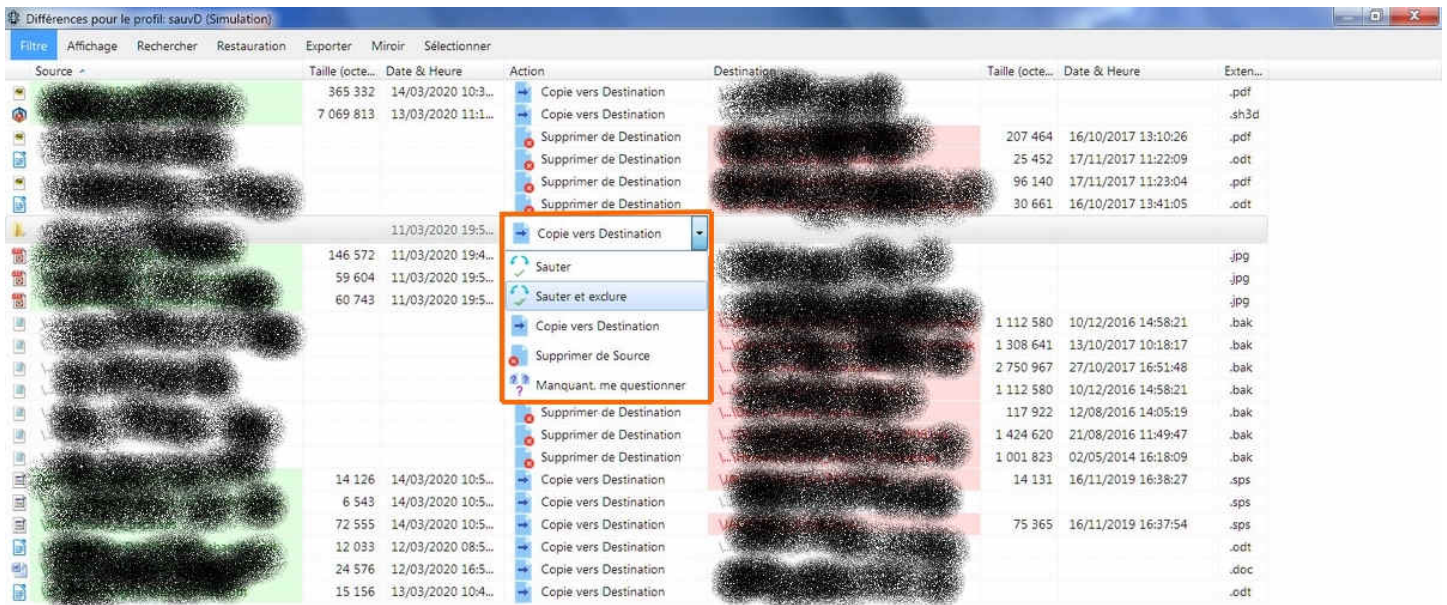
Différences pour le profil: sauvD (Simulation)

Filtre Affichage Rechercher Restauration Exporter Miroir Sélectionner

| Source | Taille (octe... | Date & Heure | Action | Destination | Taille (octe... | Date & Heure | Exten... |
|---|---|---|---|---|---|---|---|
| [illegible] | 365 332 | 14/03/2020 10:3... | Copie vers Destination | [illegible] | | | .pdf |
| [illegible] | 7 069 813 | 13/03/2020 11:1... | Copie vers Destination | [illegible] | | | .sh3d |
| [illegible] | | | Supprimer de Destination | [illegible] | 207 464 | 16/10/2017 13:10:26 | .pdf |
| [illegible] | | | Supprimer de Destination | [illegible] | 25 452 | 17/11/2017 11:22:09 | .odt |
| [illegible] | | | Supprimer de Destination | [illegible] | 96 140 | 17/11/2017 11:23:04 | .pdf |
| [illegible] | | | Supprimer de Destination | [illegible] | 30 661 | 16/10/2017 13:41:05 | .odt |
| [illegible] | | 11/03/2020 19:5... | Copie vers Destination | | | | |
| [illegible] | 146 572 | 11/03/2020 19:4... | Sauter | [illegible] | | | .jpg |
| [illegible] | 59 604 | 11/03/2020 19:5... | Sauter et exclure | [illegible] | | | .jpg |
| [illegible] | 60 743 | 11/03/2020 19:5... | Copie vers Destination | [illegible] | | | .jpg |
| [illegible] | | | Supprimer de Source | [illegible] | 1 112 580 | 10/12/2016 14:58:21 | .bak |
| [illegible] | | | Manquant, me questionner | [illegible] | 1 308 641 | 13/10/2017 10:18:17 | .bak |
| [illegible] | | | | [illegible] | 2 750 967 | 27/10/2017 16:51:48 | .bak |
| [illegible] | | | | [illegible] | 1 112 580 | 10/12/2016 14:58:21 | .bak |
| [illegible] | | | Supprimer de Destination | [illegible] | 117 922 | 12/08/2016 14:05:19 | .bak |
| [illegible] | | | Supprimer de Destination | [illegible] | 1 424 620 | 21/08/2016 11:49:47 | .bak |
| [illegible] | | | Supprimer de Destination | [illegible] | 1 001 823 | 02/05/2014 16:18:09 | .bak |
| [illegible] | 14 126 | 14/03/2020 10:5... | Copie vers Destination | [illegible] | 14 131 | 16/11/2019 16:38:27 | .sps |
| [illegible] | 6 543 | 14/03/2020 10:5... | Copie vers Destination | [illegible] | | | .sps |
| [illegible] | 72 555 | 14/03/2020 10:5... | Copie vers Destination | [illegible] | 75 365 | 16/11/2019 16:37:54 | .sps |
| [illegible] | 12 033 | 12/03/2020 08:5... | Copie vers Destination | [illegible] | | | .odt |
| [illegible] | 24 576 | 12/03/2020 16:5... | Copie vers Destination | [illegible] | | | .doc |
| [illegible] | 15 156 | 13/03/2020 10:4... | Copie vers Destination | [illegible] | | | .odt |